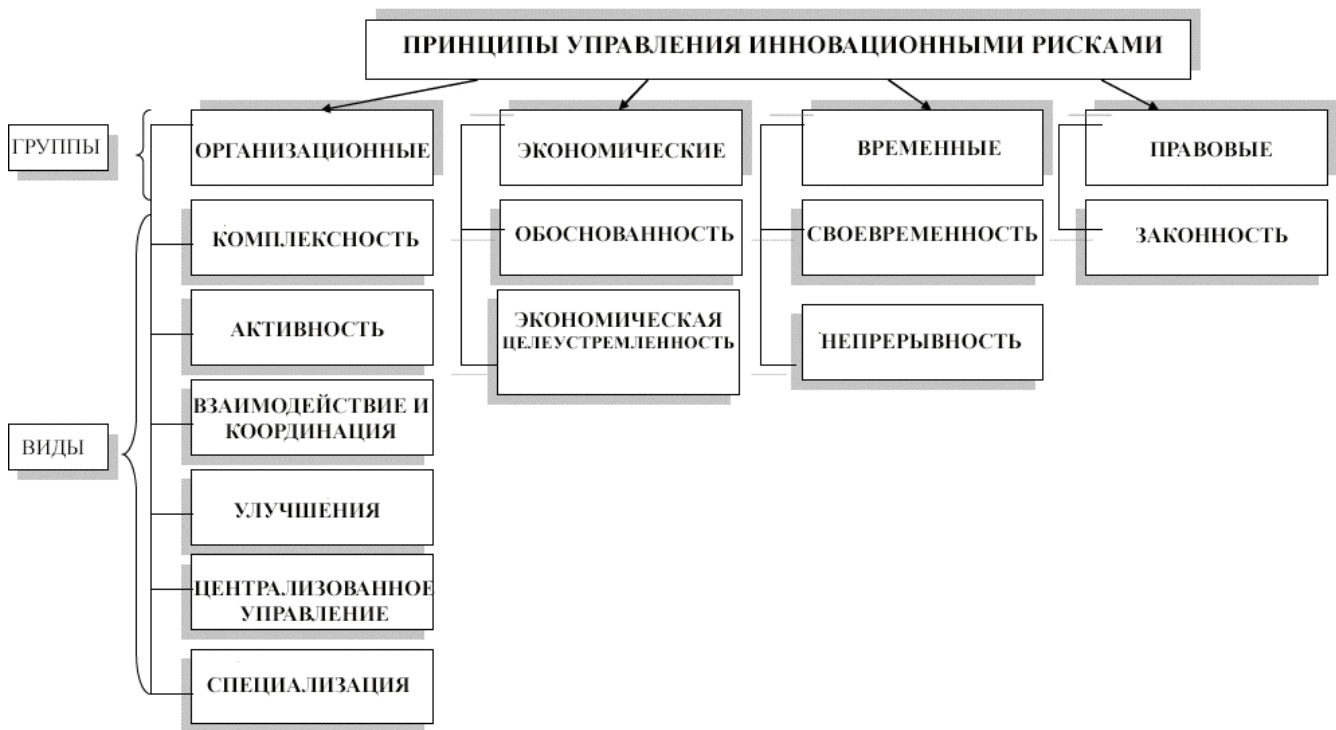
ПРИНЦИПЫ УПРАВЛЕНИЯ ИННОВАЦИОННЫМИ РИСКАМИ

ГРУППЫ

ОРГАНИЗАЦИОННЫЕ

ЭКОНОМИЧЕСКИЕ

ВРЕМЕННЫЕ

ПРАВОВЫЕ

ВИДЫ

КОМПЛЕКСНОСТЬ

АКТИВНОСТЬ

ВЗАИМОДЕЙСТВИЕ И КООРДИНАЦИЯ

УЛУЧШЕНИЯ

ЦЕНТРАЛИЗОВАННОЕ УПРАВЛЕНИЕ

СПЕЦИАЛИЗАЦИЯ

ОБОСНОВАННОСТЬ

ЭКОНОМИЧЕСКАЯ ЦЕЛЕУСТРЕМЛЕННОСТЬ

СВОЕВРЕМЕННОСТЬ

НЕПРЕРЫВНОСТЬ

ЗАКОННОСТЬ